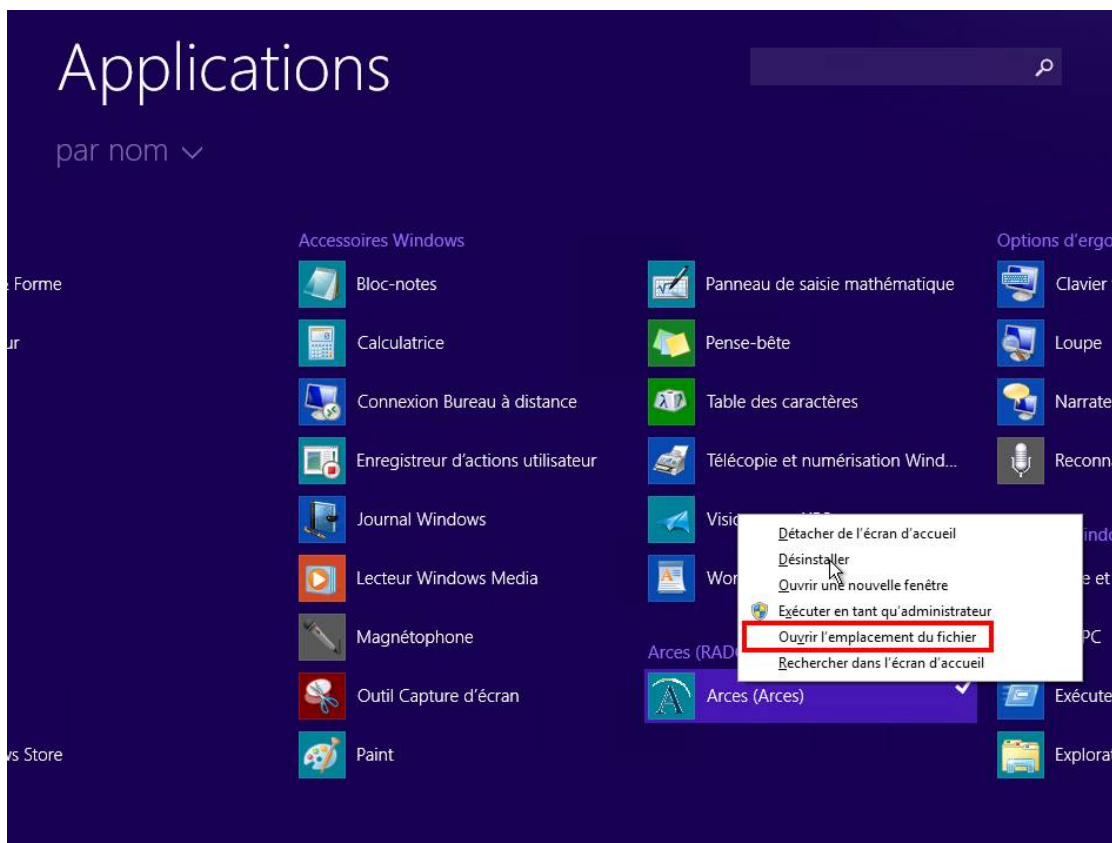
Applications

par nom

Forme

ur

s Store

Accessoires Windows

Bloc-notes

Calculatrice

Connexion Bureau à distance

Enregistreur d'actions utilisateur

Journal Windows

Lecteur Windows Media

Magnétophone

Outil Capture d'écran

Paint

Panneau de saisie mathématique

Pense-bête

Table des caractères

Télécopie et numérisation Wind...

Visi

Wor

Arces (RAD

Arces (Arces)

Détacher de l'écran d'accueil

Désinstaller

Ouvrir une nouvelle fenêtre

Exécuter en tant qu'administrateur

Ouvrir l'emplacement du fichier

Rechercher dans l'écran d'accueil

Options d'ergo

Clavier

Loupe

Narrate

Reconn

indo

e et

PC

Exécute

Explora